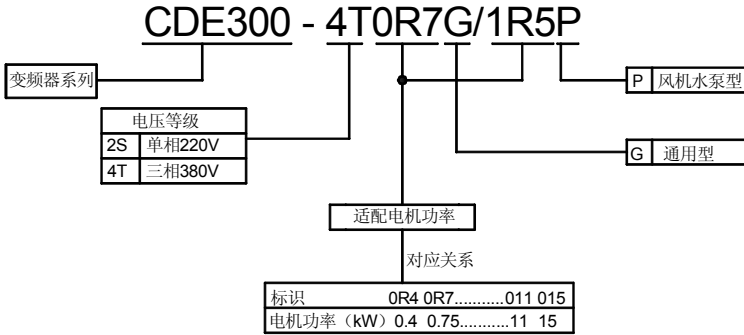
CDE300 - 4T0R7G/1R5P

变频器系列

电压等级

| 2S | 单相220V |
|---|---|
| 4T | 三相380V |

P 风机水泵型

G 通用型

适配电机功率

对应关系

| 标识 | 0R4 0R7...........011 015 |
|---|---|
| 电机功率（kW） | 0.4 0.75...........11 15 |